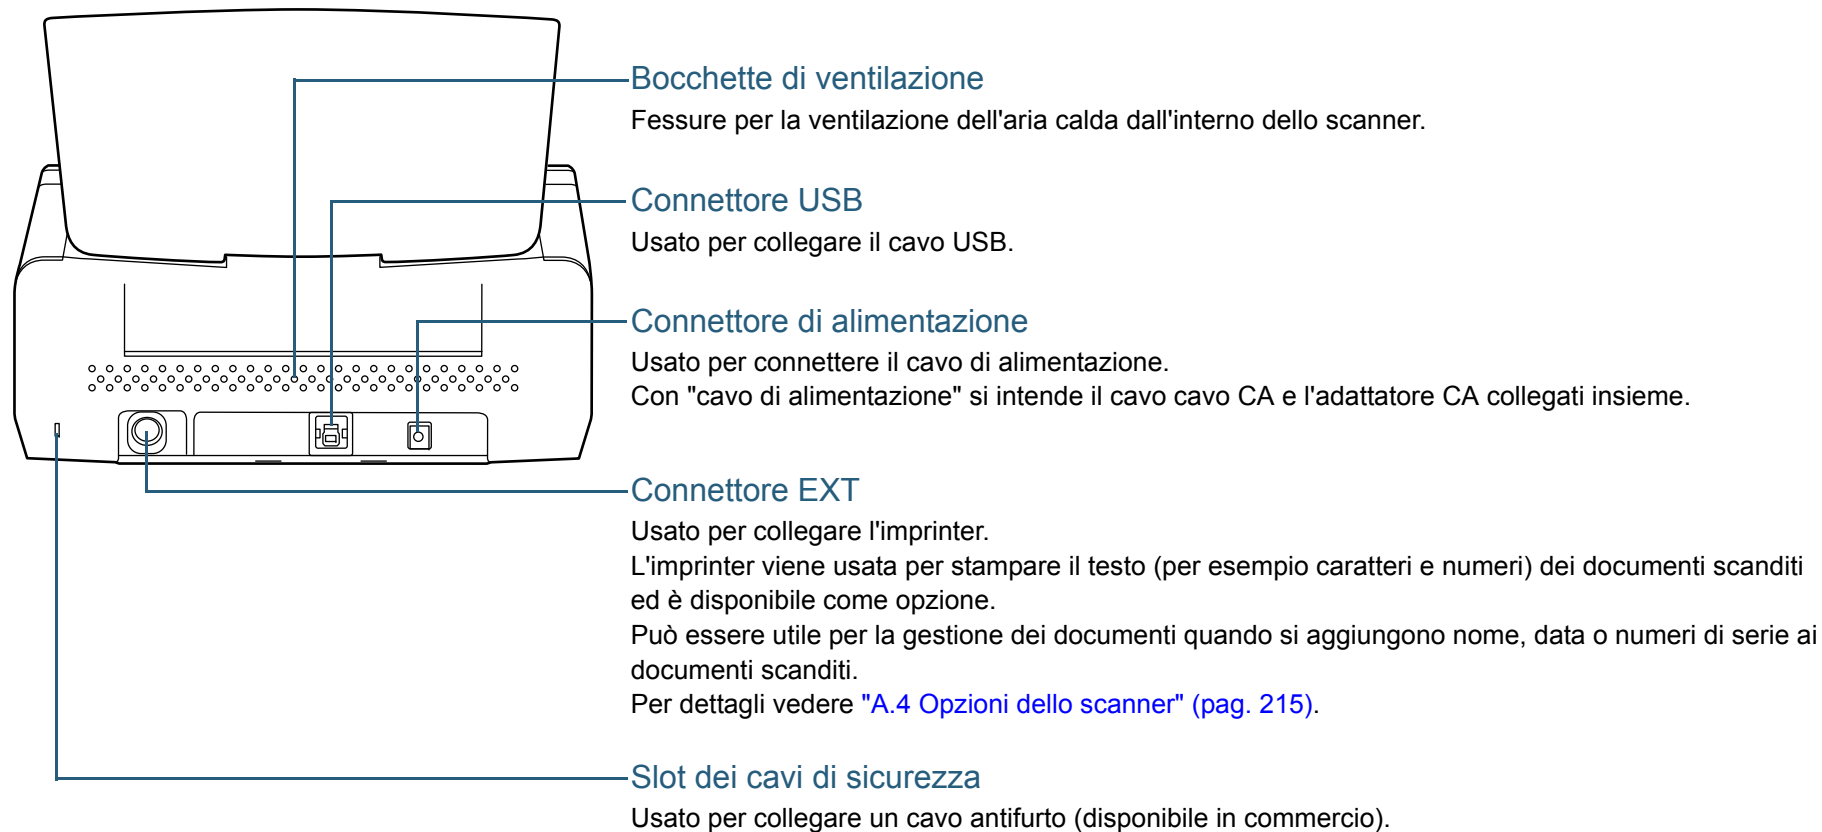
Bocchette di ventilazione

Fessure per la ventilazione dell'aria calda dall'interno dello scanner.

Connettore USB

Usato per collegare il cavo USB.

Connettore di alimentazione

Usato per connettere il cavo di alimentazione.
Con "cavo di alimentazione" si intende il cavo cavo CA e l'adattatore CA collegati insieme.

Connettore EXT

Usato per collegare l'imprinter.
L'imprinter viene usata per stampare il testo (per esempio caratteri e numeri) dei documenti scanditi ed è disponibile come opzione.
Può essere utile per la gestione dei documenti quando si aggiungono nome, data o numeri di serie ai documenti scanditi.
Per dettagli vedere "A.4 Opzioni dello scanner" (pag. 215).

Slot dei cavi di sicurezza

Usato per collegare un cavo antifurto (disponibile in commercio).